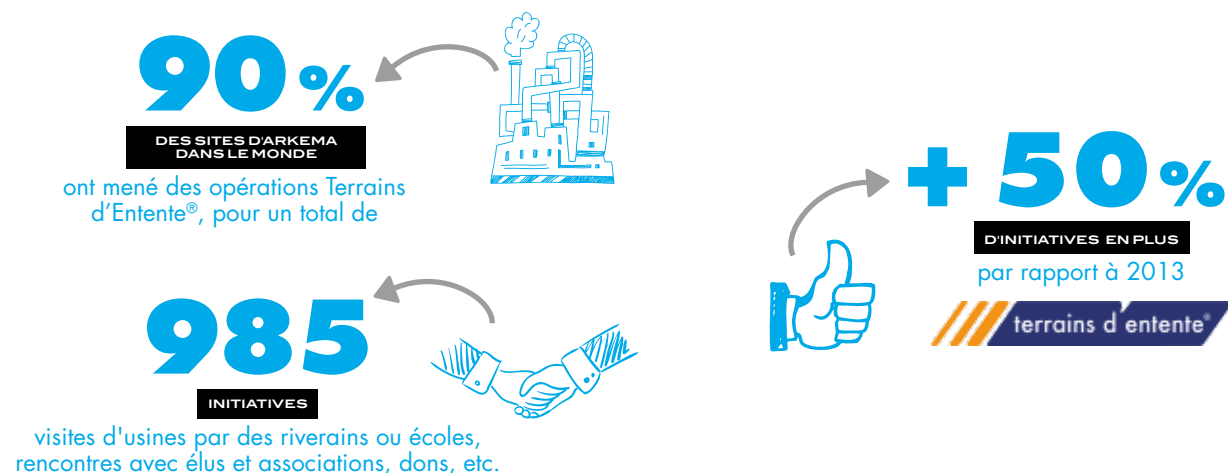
90 %

DES SITES D'ARKEMA DANS LE MONDE

ont mené des opérations Terrains d’Entente®, pour un total de

985

INITIATIVES

visites d'usines par des riverains ou écoles, rencontres avec élus et associations, dons, etc.

+ 50 %

D'INITIATIVES EN PLUS

par rapport à 2013

terrains d'entente®